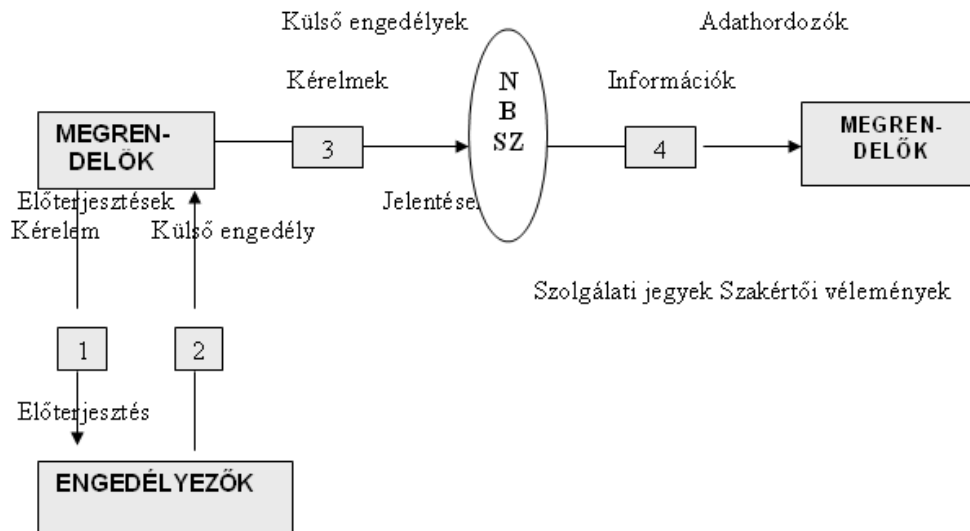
Külső engedélyek

Adathordozók

Kérelmek

N B SZ

Információk

MEGRENDELŐK

3

4

MEGRENDELŐK

Előterjesztések

Jelentések

Kérelem

Külső engedély

Szolgálati jegyek Szakértői vélemények

1

2

Előterjesztés

ENGEDÉLYEZŐK